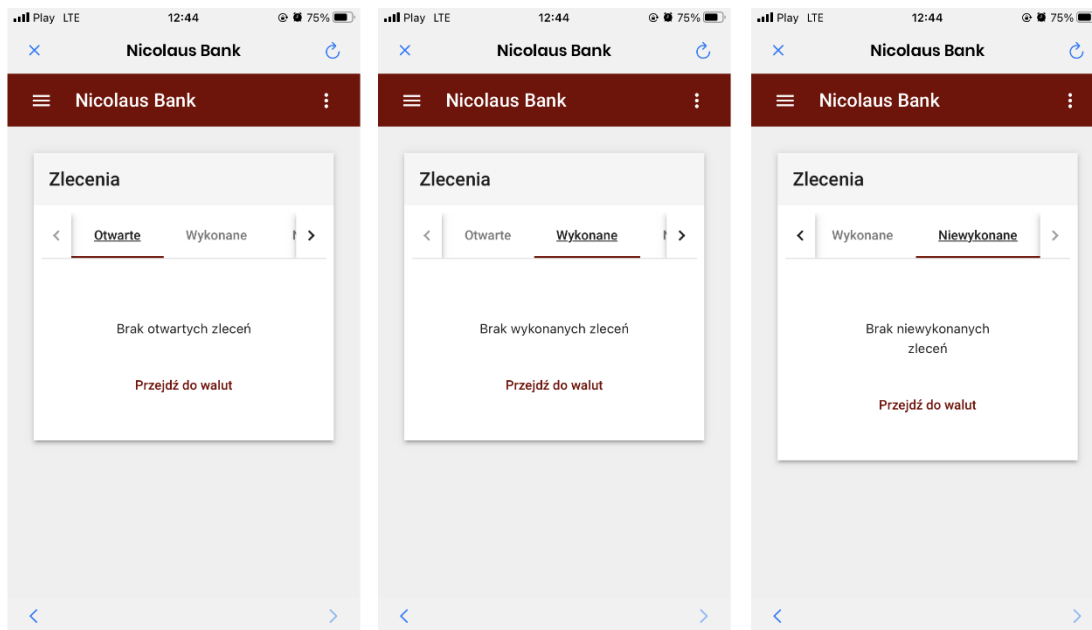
Play LTE 12:44 75%

Nicolaus Bank

Nicolaus Bank

Zlecenia

Otwarte Wykonane

Brak otwartych zleceń

Przejdź do walut

Play LTE 12:44 75%

Nicolaus Bank

Nicolaus Bank

Zlecenia

Otwarte Wykonane

Brak wykonanych zleceń

Przejdź do walut

Play LTE 12:44 75%

Nicolaus Bank

Nicolaus Bank

Zlecenia

Wykonane Niewykonane

Brak niewykonanych zleceń

Przejdź do walut